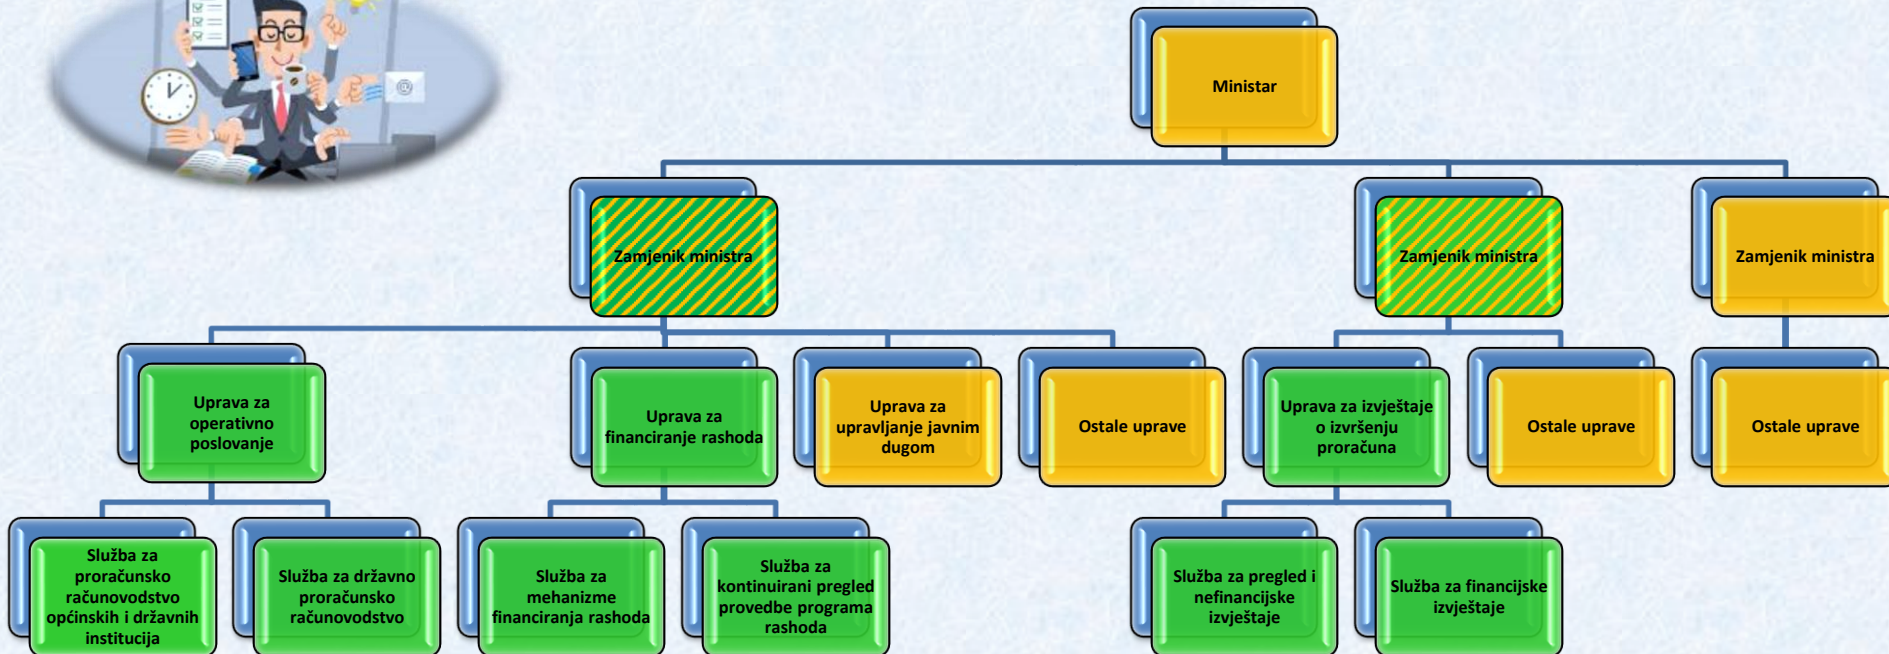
Ministar

Zamjenik ministra

Zamjenik ministra

Zamjenik ministra

Uprava za operativno poslovanje

Uprava za financiranje rashoda

Uprava za upravljanje javnim dugom

Ostale uprave

Uprava za izvještaje o izvršenju proračuna

Ostale uprave

Ostale uprave

Služba za proračunsko računovodstvo općinskih i državnih institucija

Služba za državno proračunsko računovodstvo

Služba za mehanizme financiranja rashoda

Služba za kontinuirani pregled provedbe programa rashoda

Služba za pregled i nefinancijske izvještaje

Služba za financijske izvještaje